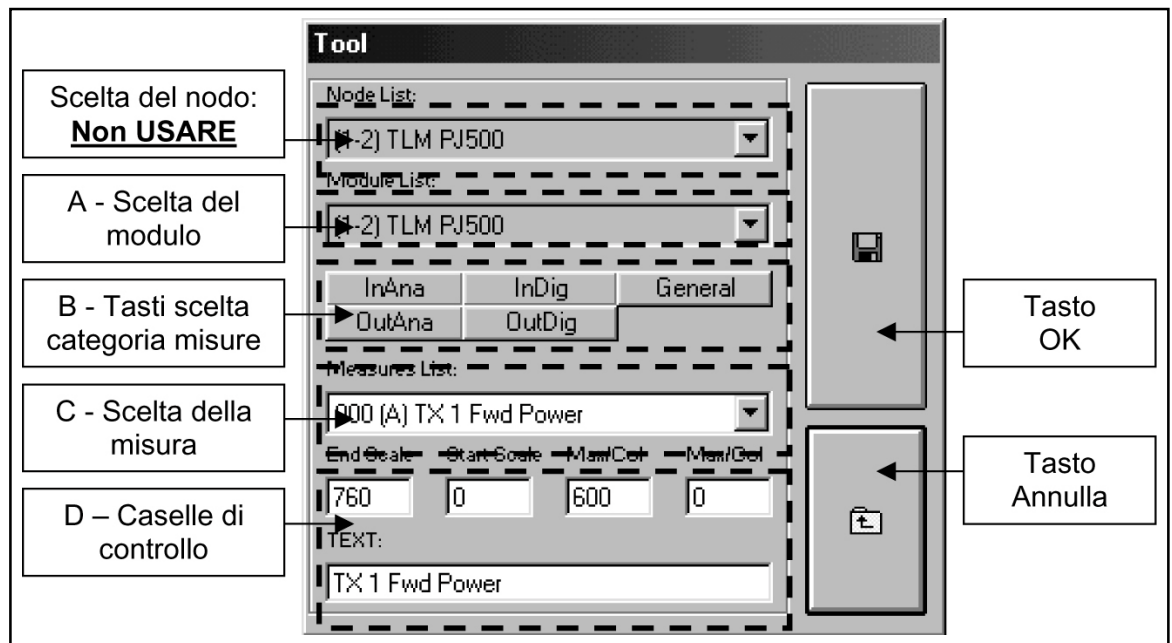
Tool

Scelta del nodo: **Non USARE**

Node List:

(1-2) TLM PJ500

A - Scelta del modulo

Module List:

(1-2) TLM PJ500

B - Tasti scelta categoria misure

| InAna | InDig | General |
|---|---|---|
| OutAna | OutDig | |

Measures List:

C - Scelta della misura

000 (A) TX 1 Fwd Power

End Scale Start Scale Max/Col Min/Col

D – Caselle di controllo

760 0 600 0

TEXT:

TX 1 Fwd Power

Tasto OK

Tasto Annulla